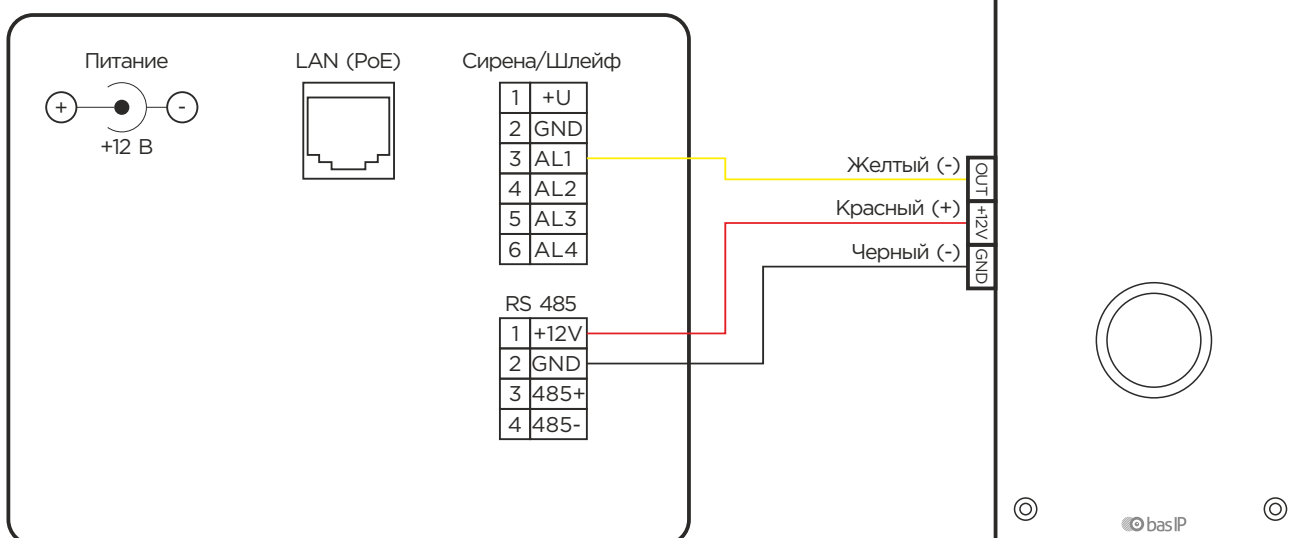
Питание

+ -

+12 В

LAN (PoE)

Сирена/Шлейф

| 1 | +U |
|---|---|
| 2 | GND |
| 3 | AL1 |
| 4 | AL2 |
| 5 | AL3 |
| 6 | AL4 |

RS 485

| 1 | +12V |
|---|---|
| 2 | GND |
| 3 | 485+ |
| 4 | 485- |

Желтый (-)

Красный (+)

Черный (-)

OUT

+12V

GND

basIP